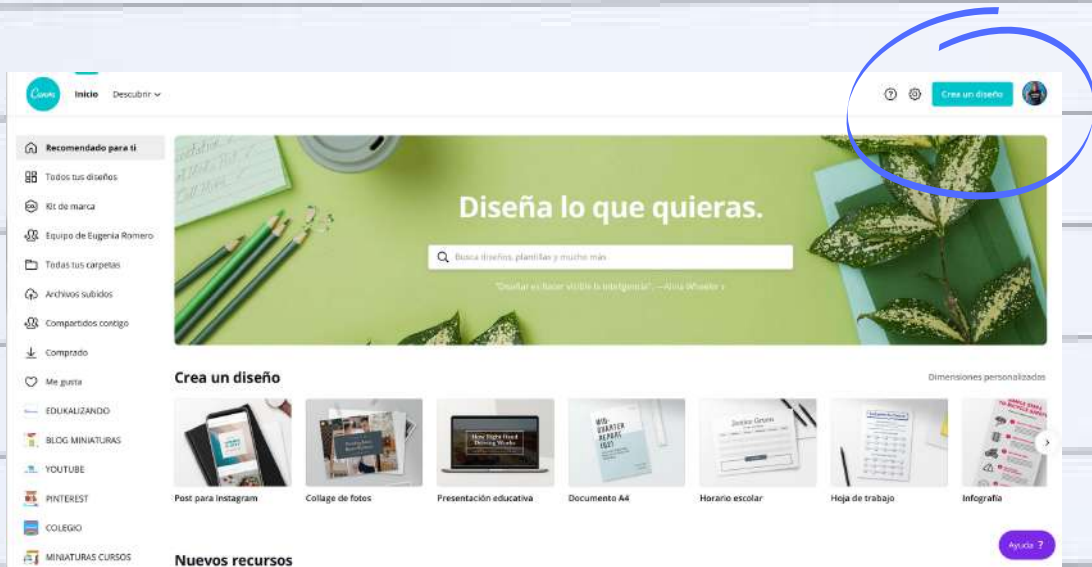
Canva Inicio Descubrir

Crea un diseño

Recomendado para ti
Todos tus diseños
Kit de marca
Equipo de Eugenia Romero
Todas tus carpetas
Archivos subidos
Compartidos contigo
Comprado
Me gusta
EDUKALIZANDO
BLOG MINIATURAS
YOUTUBE
PINTEREST
COLEGIO
MINIATURAS CURSOS

Diseña lo que quieras.

Busca diseños, plantillas y mucho más

"Diseñar es hacer visible la inteligencia". —Alina Wheeler

Crea un diseño

Dimensiones personalizadas

Post para Instagram
Collage de fotos
Presentación educativa
Documento A4
Horario escolar
Hoja de trabajo
Infografía

Nuevos recursos

Ayuda ?